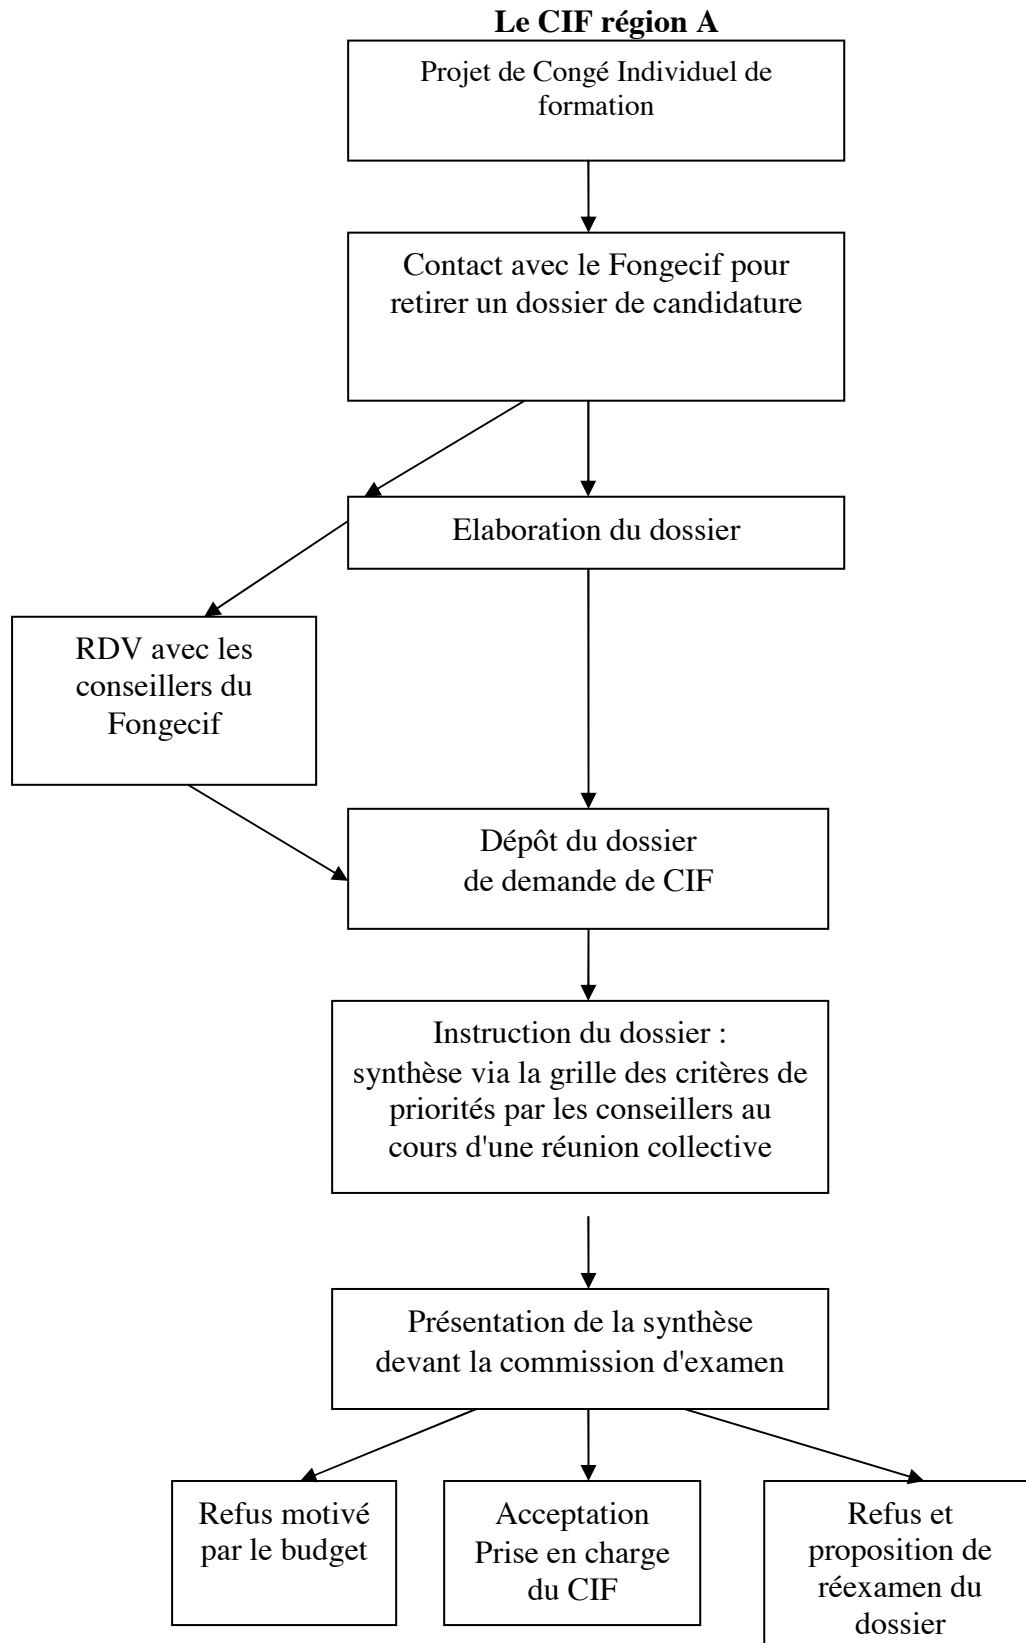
**Le CIF région A**

Projet de Congé Individuel de formation

Contact avec le Fongecif pour retirer un dossier de candidature

Elaboration du dossier

RDV avec les conseillers du Fongecif

Dépôt du dossier de demande de CIF

Instruction du dossier : synthèse via la grille des critères de priorités par les conseillers au cours d'une réunion collective

Présentation de la synthèse devant la commission d'examen

Refus motivé par le budget

Acceptation Prise en charge du CIF

Refus et proposition de réexamen du dossier